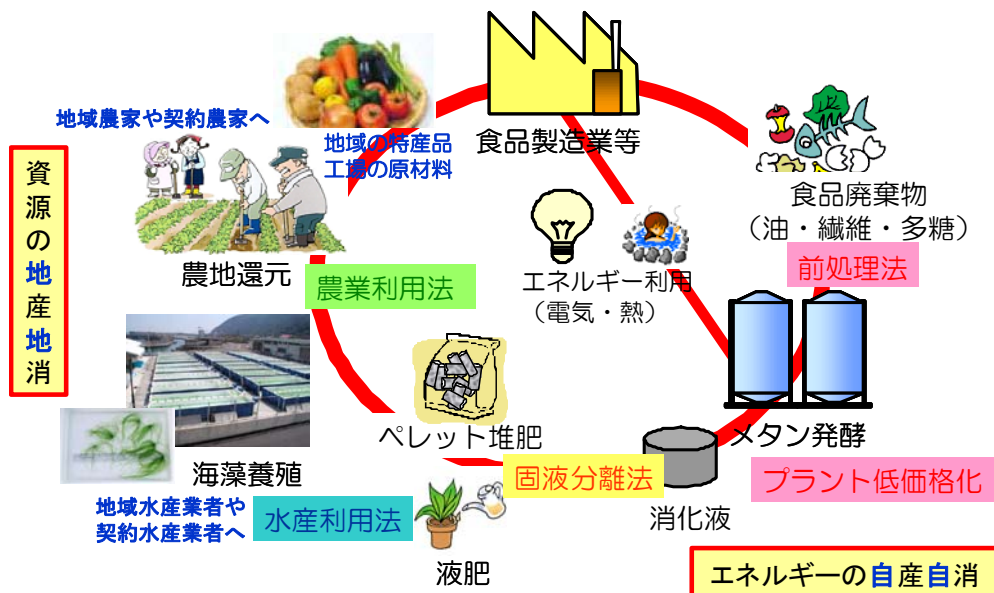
資源の地産地消

地域農家や契約農家へ

地域の特産品
工場の原材料

食品製造業等

食品廃棄物
（油・繊維・多糖）

前処理法

エネルギー利用
（電気・熱）

農地還元

農業利用法

メタン発酵

プラント低価格化

ペレット堆肥

海藻養殖

地域水産業者や
契約水産業者へ

水産利用法

固液分離法

消化液

液肥

エネルギーの自産自消